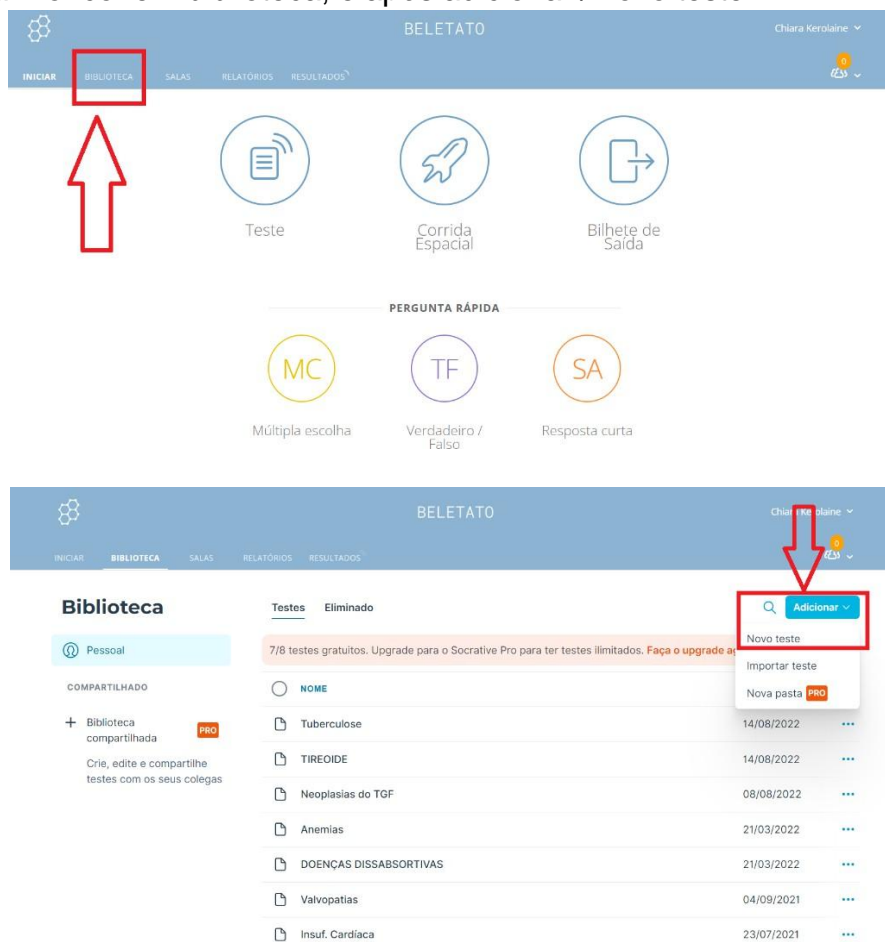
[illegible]

BELETATO

Chiara Kerolaine

INICIAR BIBLIOTECA SALAS RELATÓRIOS RESULTADOS

0

Teste

Corrida Espacial

Bilhete de Saída

PERGUNTA RÁPIDA

MC

Múltipla escolha

TF

Verdadeiro / Falso

SA

Resposta curta

BELETATO

Chiara Kerolaine

INICIAR BIBLIOTECA SALAS RELATÓRIOS RESULTADOS

0

Biblioteca

Pessoal

COMPARTILHADO

+ Biblioteca compartilhada PRO

Crie, edite e compartilhe testes com os seus colegas

Testes Eliminado

Adicionar

Novo teste

Importar teste

Nova pasta PRO

7/8 testes gratuitos. Upgrade para o Socrative Pro para ter testes ilimitados. Faça o upgrade a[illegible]

| NOME | | |
|---|---|---|
| Tuberculose | 14/08/2022 | ... |
| TIREOIDE | 14/08/2022 | ... |
| Neoplasias do TGF | 08/08/2022 | ... |
| Anemias | 21/03/2022 | ... |
| DOENÇAS DISSABSORTIVAS | 21/03/2022 | ... |
| Valvopatias | 04/09/2021 | ... |
| Insuf. Cardíaca | 23/07/2021 | ... |